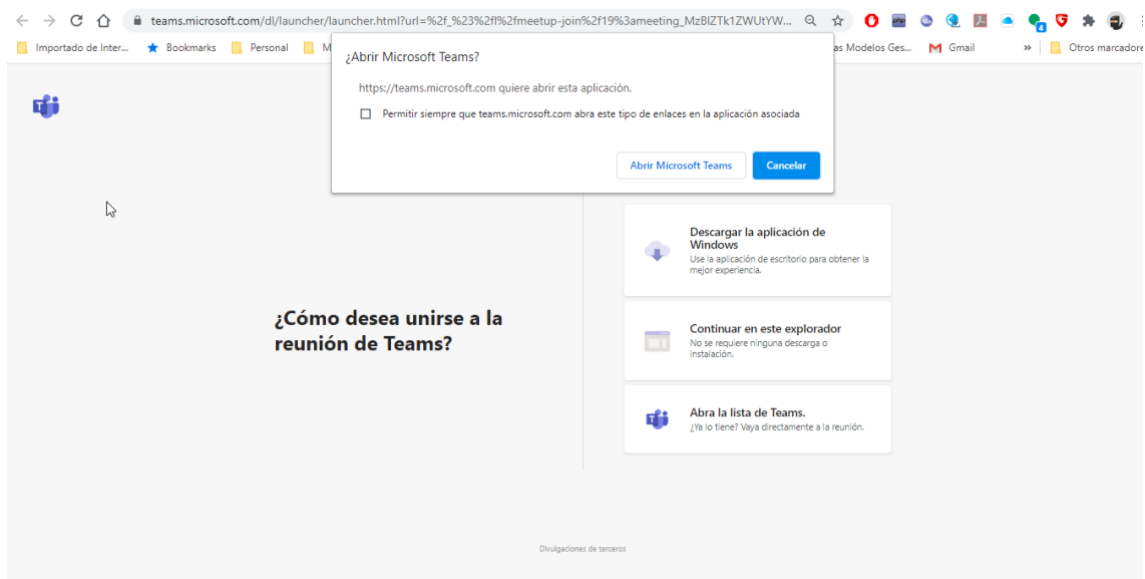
teams.microsoft.com/dl/launcher/launcher.html?url=%2f_%23%2fl%2fmeetup-join%2f19%3ameeting_MzBlZTk1ZWUtYW...

Importado de Inter... Bookmarks Personal M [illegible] as Modelos Ges... Gmail » Otros marcadores

¿Abrir Microsoft Teams?

https://teams.microsoft.com quiere abrir esta aplicación.

Permitir siempre que teams.microsoft.com abra este tipo de enlaces en la aplicación asociada

Abrir Microsoft Teams

Cancelar

¿Cómo desea unirse a la reunión de Teams?

Descargar la aplicación de Windows
Use la aplicación de escritorio para obtener la mejor experiencia.

Continuar en este explorador
No se requiere ninguna descarga o instalación.

Abra la lista de Teams.
¿Ya lo tiene? Vaya directamente a la reunión.

Divulgaciones de terceros